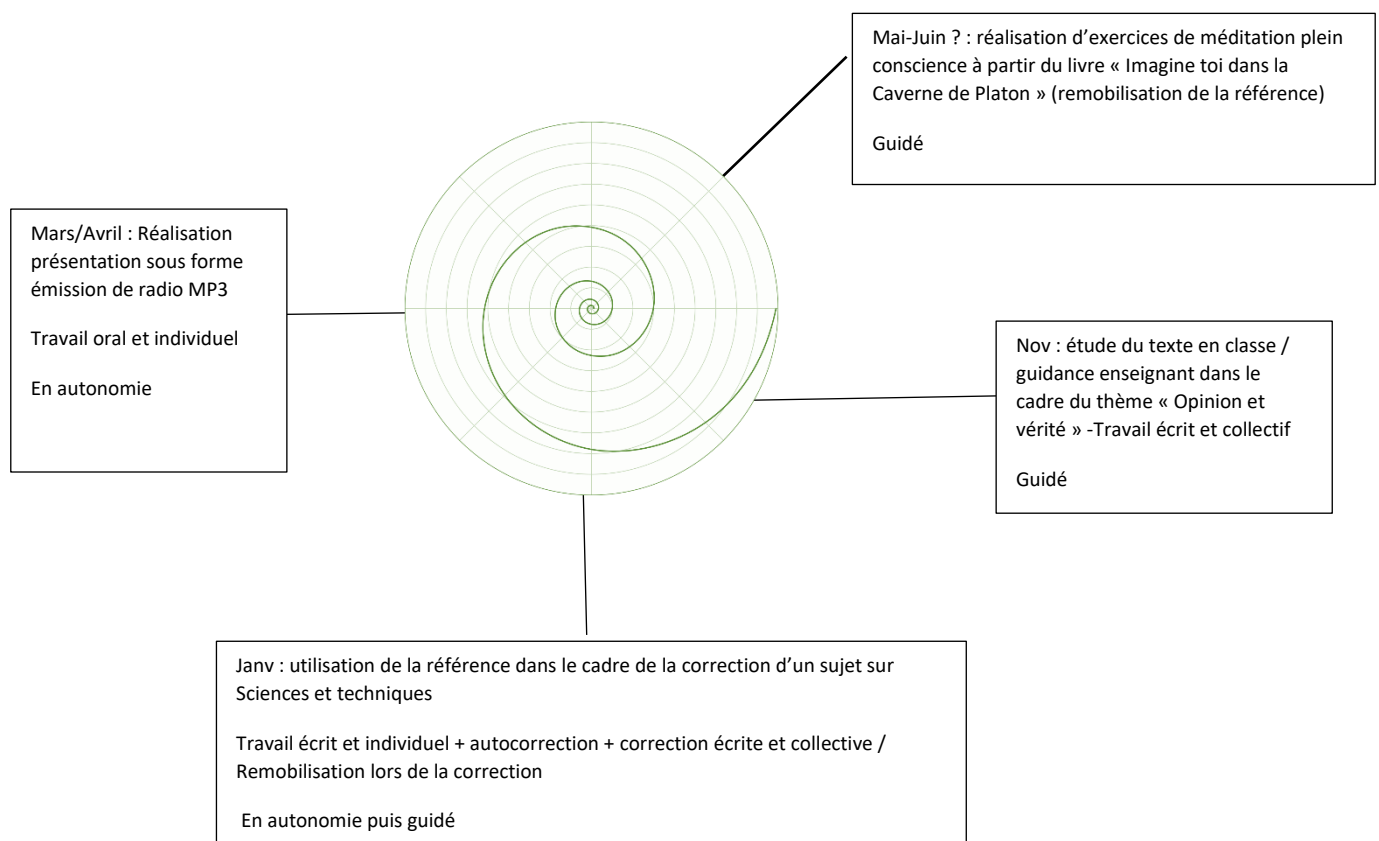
Mai-Juin ? : réalisation d’exercices de méditation plein conscience à partir du livre « Imagine toi dans la Caverne de Platon » (remobilisation de la référence)

Guidé

Mars/Avril : Réalisation présentation sous forme émission de radio MP3

Travail oral et individuel

En autonomie

Nov : étude du texte en classe / guidance enseignant dans le cadre du thème « Opinion et vérité » -Travail écrit et collectif

Guidé

Janv : utilisation de la référence dans le cadre de la correction d’un sujet sur Sciences et techniques

Travail écrit et individuel + autocorrection + correction écrite et collective / Remobilisation lors de la correction

En autonomie puis guidé